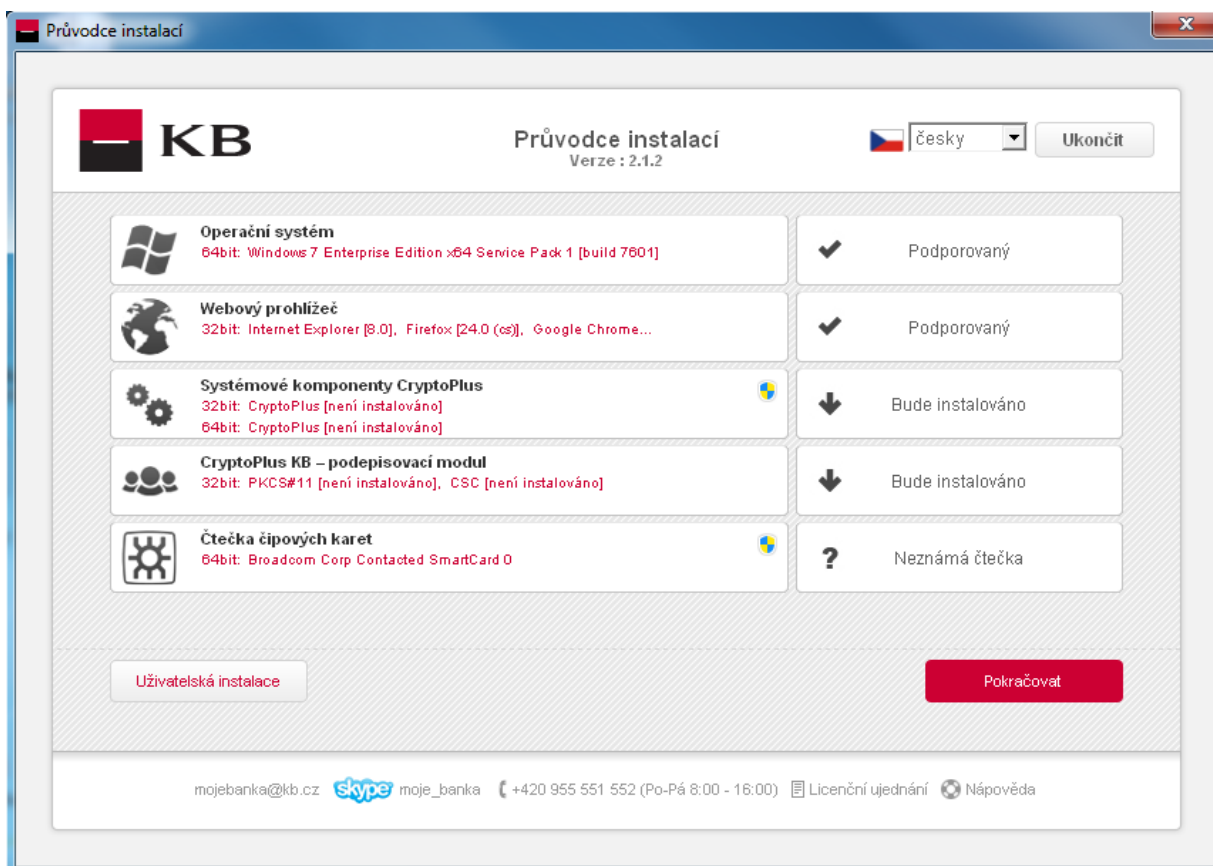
Průvodce instalací

KB

Průvodce instalací
Verze : 2.1.2

česky

Ukončit

Operační systém
64bit: Windows 7 Enterprise Edition x64 Service Pack 1 [build 7601]

Podporovaný

Webový prohlížeč
32bit: Internet Explorer [8.0], Firefox [24.0 (cs)], Google Chrome...

Podporovaný

Systémové komponenty CryptoPlus
32bit: CryptoPlus [není instalováno]
64bit: CryptoPlus [není instalováno]

Bude instalováno

CryptoPlus KB – podepisovací modul
32bit: PKCS#11 [není instalováno], CSC [není instalováno]

Bude instalováno

Čtečka čipových karet
64bit: Broadcom Corp Contacted SmartCard 0

?

Neznámá čtečka

Uživatelská instalace

Pokračovat

mojebanka@kb.cz skype moje_banka +420 955 551 552 (Po-Pá 8:00 - 16:00) Licenční ujednání Nápověda